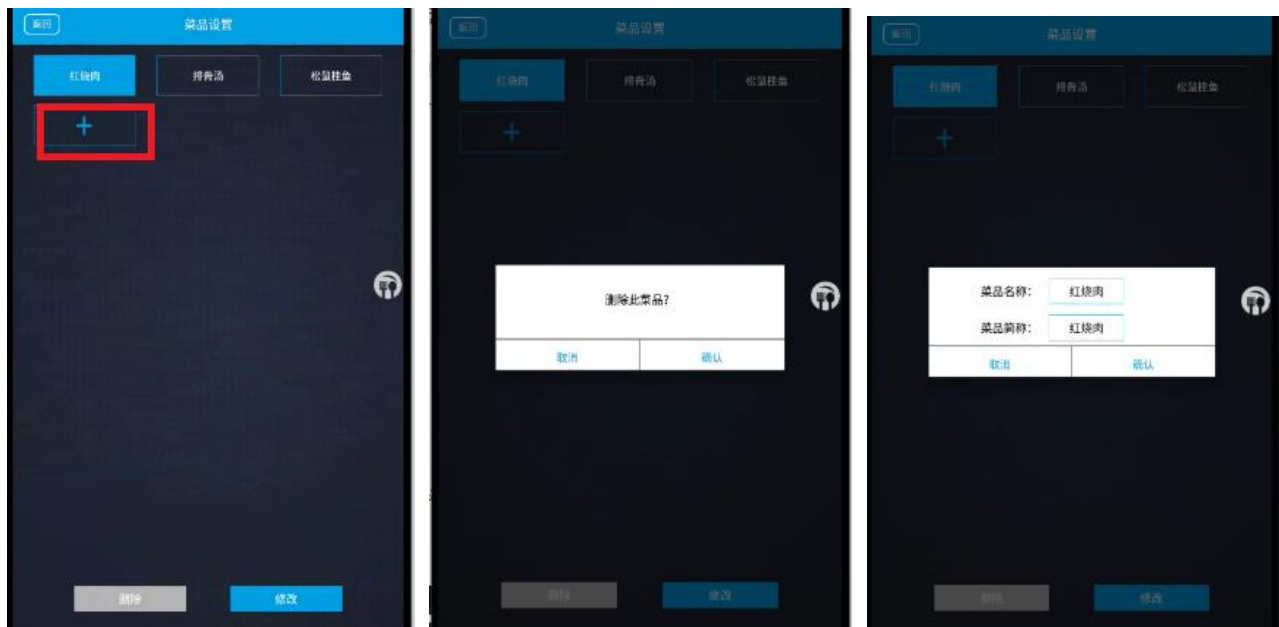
返回
菜品设置
红烧肉
排骨汤
松鼠桂鱼
+
删除
修改

返回
菜品设置
红烧肉
排骨汤
松鼠桂鱼
+
删除此菜品?
取消
确认
删除
修改

返回
菜品设置
红烧肉
排骨汤
松鼠桂鱼
+
菜品名称: 红烧肉
菜品简称: 红烧肉
取消
确认
删除
修改